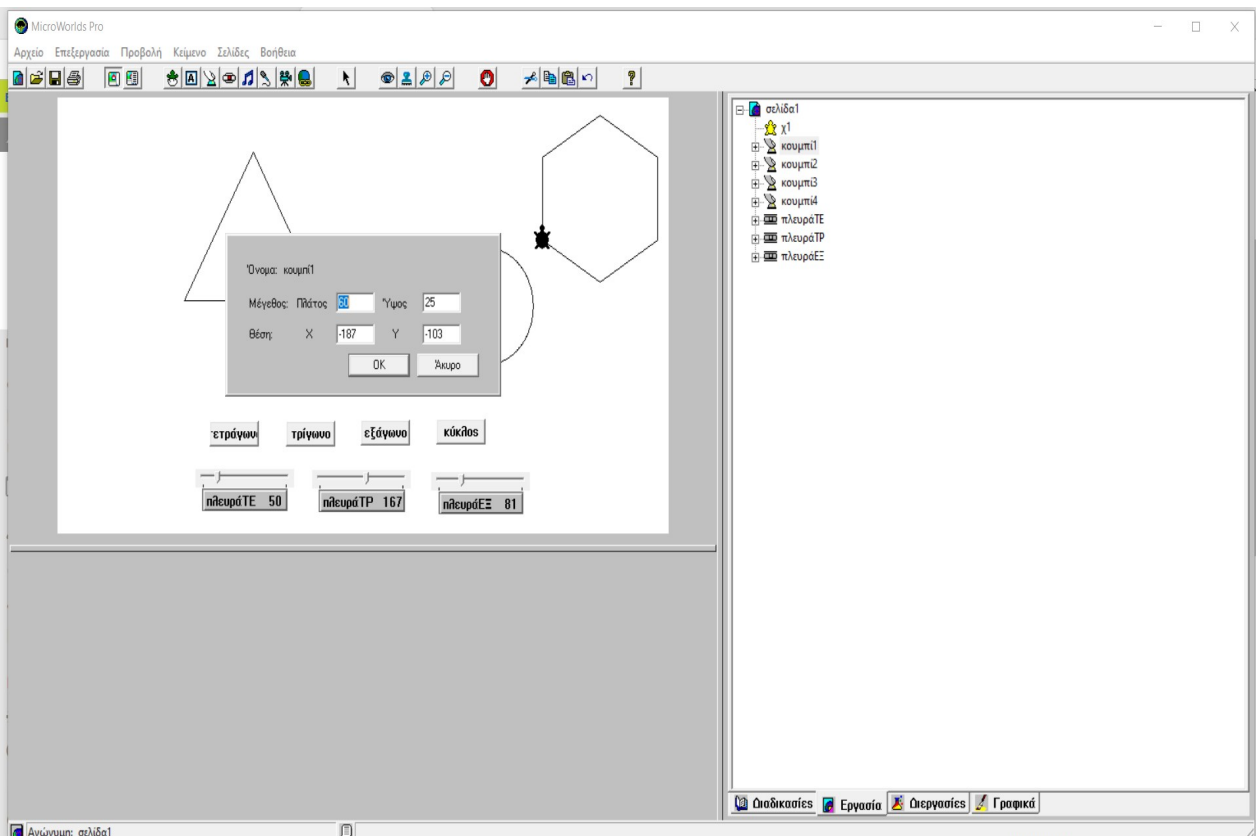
MicroWorlds Pro

Αρχείο Επεξεργασία Προβολή Κείμενο Σελίδες Βοήθεια

Όνομα: κουμπί1

Μέγεθος: Πλάτος 50 Ύψος 25

Θέση: X -187 Y -103

OK Άκυρο

ετράγωι τρίγωνο εξάγωνο κύκλος

πλευράΤΕ 50 πλευράΤΡ 167 πλευράΕΞ 81

σελίδα1
χ1
κουμπί1
κουμπί2
κουμπί3
κουμπί4
πλευράΤΕ
πλευράΤΡ
πλευράΕΞ

Διαδικασίες Εργασία Διεργασίες Γραφικά

Ανώνυμη: σελίδα1